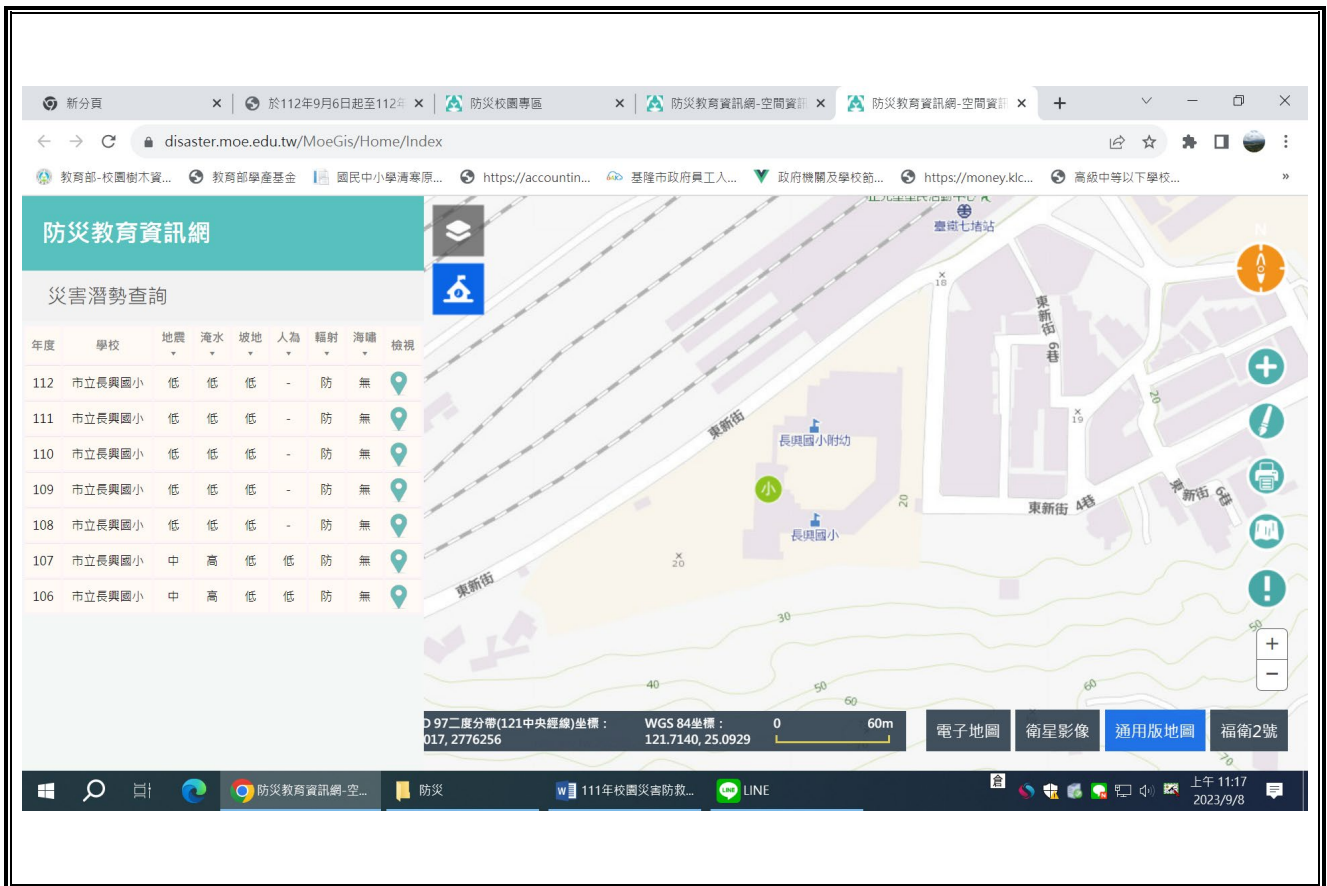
新分頁 × 於112年9月6日起至112年 × 防災校園專區 × 防災教育資訊網-空間資訊 × 防災教育資訊網-空間資訊 × +

disaster.moe.edu.tw/MoeGis/Home/Index

教育部-校園樹木資... 教育部學產基金 國民中小學清寒原... https://accountin... 基隆市政府員工人... 政府機關及學校節... https://money.klc... 高級中等以下學校... »

防災教育資訊網

災害潛勢查詢

| 年度 | 學校 | 地震 | 淹水 | 坡地 | 人為 | 輻射 | 海嘯 | 檢視 |
|---|---|---|---|---|---|---|---|---|
| 112 | 市立長興國小 | 低 | 低 | 低 | - | 防 | 無 | |
| 111 | 市立長興國小 | 低 | 低 | 低 | - | 防 | 無 | |
| 110 | 市立長興國小 | 低 | 低 | 低 | - | 防 | 無 | |
| 109 | 市立長興國小 | 低 | 低 | 低 | - | 防 | 無 | |
| 108 | 市立長興國小 | 低 | 低 | 低 | - | 防 | 無 | |
| 107 | 市立長興國小 | 中 | 高 | 低 | 低 | 防 | 無 | |
| 106 | 市立長興國小 | 中 | 高 | 低 | 低 | 防 | 無 | |

臺鐵七堵站 18 東新街 6巷 東新街 長興國小附幼 小 長興國小 19 20 東新街 4巷 東新街 6巷 20 東新街 30 40 50 60 20 60 50 70

D 97二度分帶(121中央經線)坐標：
017, 2776256
WGS 84坐標：
121.7140, 25.0929
0 60m

電子地圖 衛星影像 通用版地圖 福衛2號

防災教育資訊網-空... 防災 111年校園災害防救... LINE 上午 11:17 2023/9/8